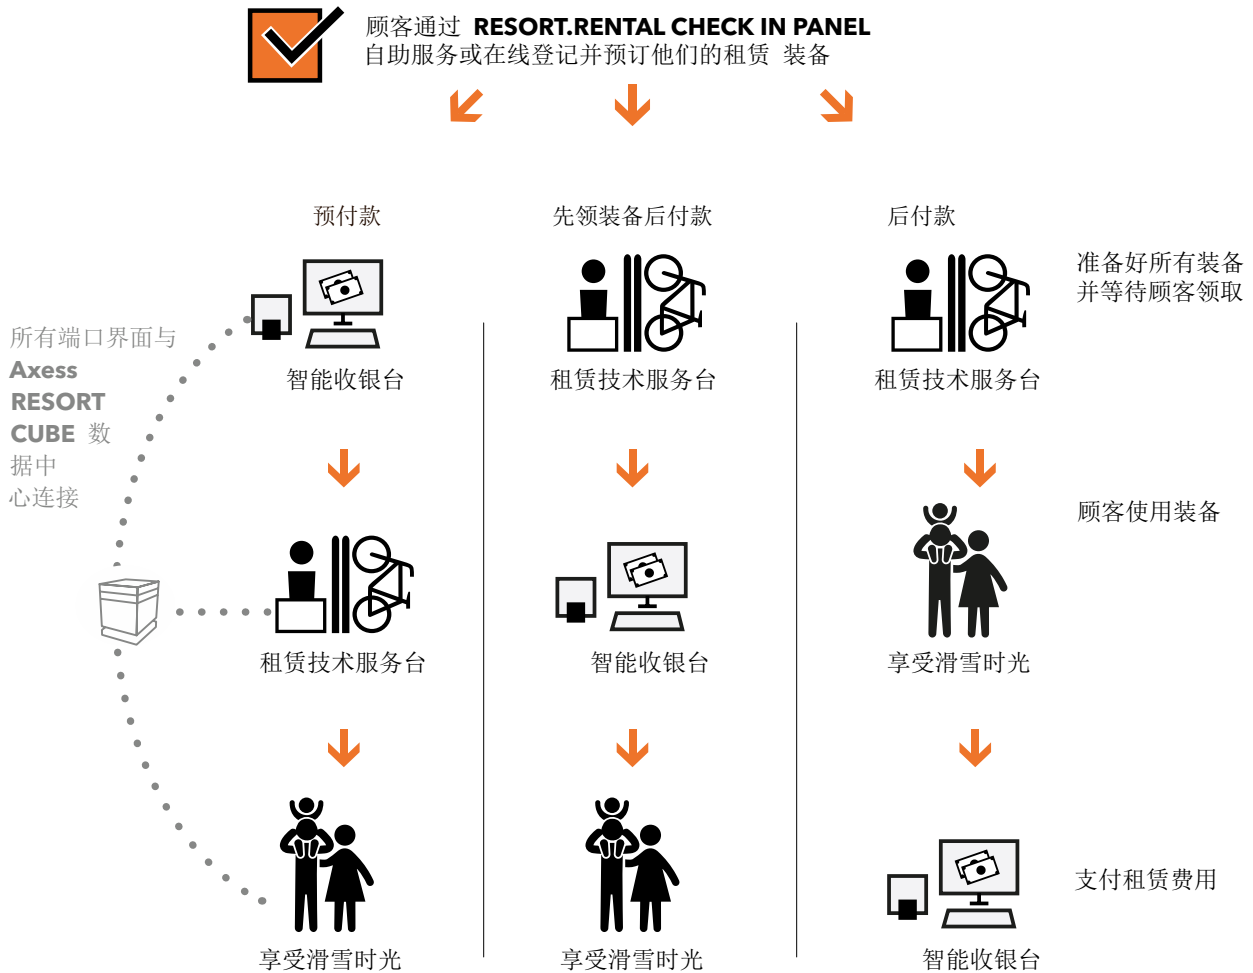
顾客通过 **RESORT.RENTAL CHECK IN PANEL** 自助服务或在线登记并预订他们的租赁 装备

预付款

智能收银台

租赁技术服务台

享受滑雪时光

先领装备后付款

租赁技术服务台

智能收银台

享受滑雪时光

后付款

准备好所有装备并等待顾客领取

租赁技术服务台

顾客使用装备

享受滑雪时光

支付租赁费用

智能收银台

所有端口界面与 **Axess RESORT CUBE** 数据中心连接